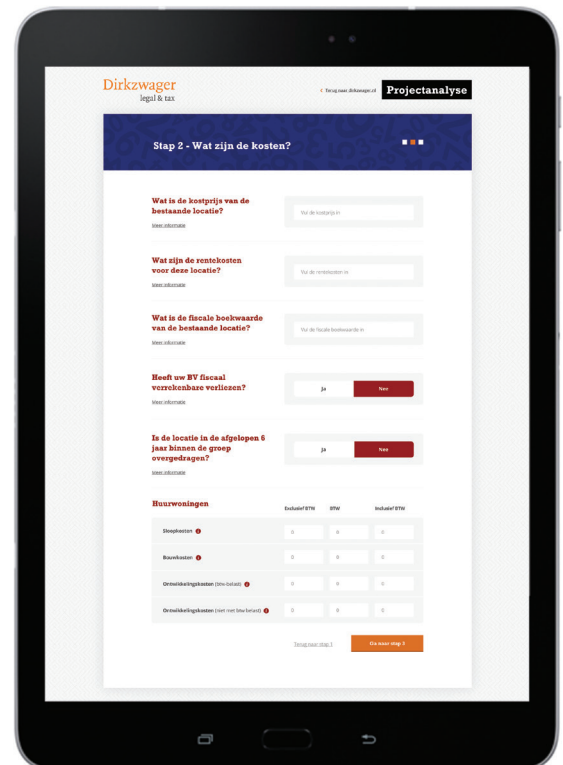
Dirkzwager
legal & tax

< Terug naar dirkzwager.nl

Projectanalyse

Stap 2 - Wat zijn de kosten?

Wat is de kostprijs van de bestaande locatie?
Meer informatie

Vul de kostprijs in

Wat zijn de rentekosten voor deze locatie?
Meer informatie

Vul de rentekosten in

Wat is de fiscale boekwaarde van de bestaande locatie?
Meer informatie

Vul de fiscale boekwaarde in

Heeft uw BV fiscaal verrekenbare verliezen?
Meer informatie

Ja
Nee

Is de locatie in de afgelopen 6 jaar binnen de groep overgedragen?
Meer informatie

Ja
Nee

Huurwoningen

| | Exclusief BTW | BTW | Inclusief BTW |
|---|---|---|---|
| Sloopkosten | 0 | 0 | 0 |
| Bouwkosten | 0 | 0 | 0 |
| Ontwikkelingskosten (btw-belast) | 0 | 0 | 0 |
| Ontwikkelingskosten (niet met btw belast) | 0 | 0 | 0 |

Terug naar stap 1
Ga naar stap 3